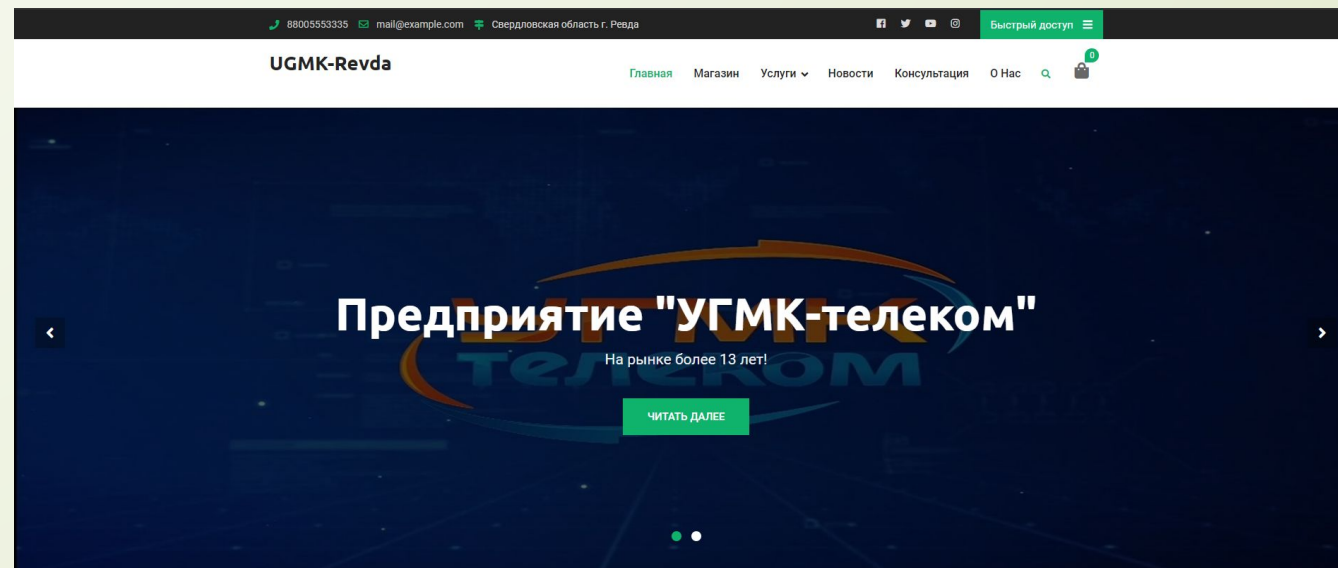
88005553335 mail@example.com Свердловская область г. Ревда

Быстрый доступ

UGMK-Revda

Главная Магазин Услуги Новости Консультация О Нас

0

Предприятие "УГМК-телеком"

На рынке более 13 лет!

ЧИТАТЬ ДАЛЕЕ